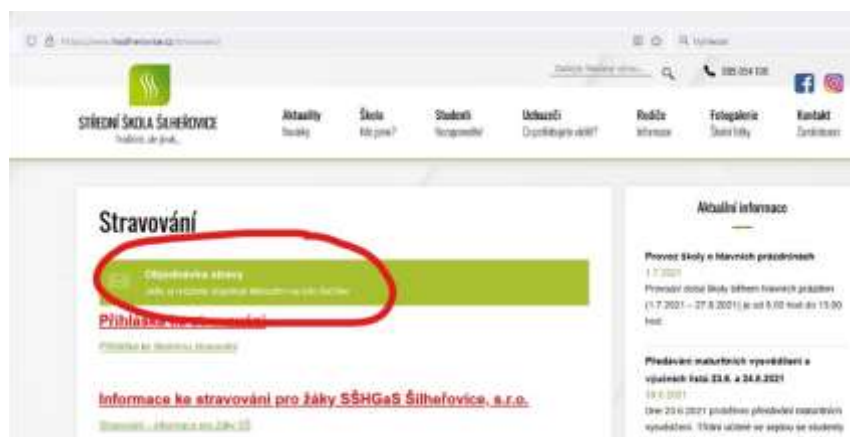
STŘEDNÍ ŠKOLA ŠILHEŘOVICE
Tradičně, ale jinak...

Aktuality
Novinky

Škola
Kdo jsme?

Studenti
Nezapomeňte

Uchazeči
Co potřebujete vědět?

Rodiče
Informace

Fotogalerie
Školní fotky

Kontakt
Zaměstnanci

Stravování

Objednávka stravy
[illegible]

Přihláška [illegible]

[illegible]

Informace ke stravování pro žáky SŠHGaS Šilheřovice, s.r.o.

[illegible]

Aktuální informace

Provoz školy o hlavních prázdninách
1.7.2021
Provozní doba školy během hlavních prázdnin (1.7.2021 – 27.8.2021) je od 8.00 hod do 13.00 hod.

Předávání maturitních vysvědčení a výučních listů 23.6. a 24.6.2021
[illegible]
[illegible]